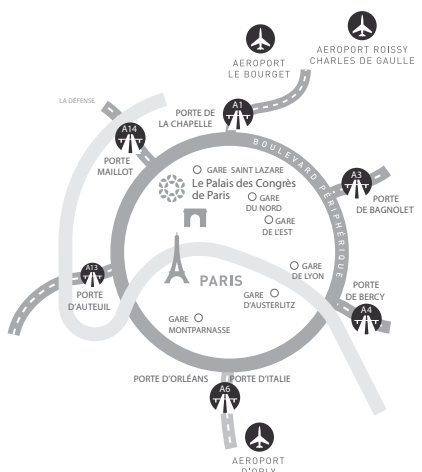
AEROPORT LE BOURGET

AEROPORT ROISSY CHARLES DE GAULLE

LA DÉFENSE

A14

PORTE MAILLOT

A1

PORTE DE LA CHAPELLE

BOULEVARD PÉRIPHÉRIQUE

GARE SAINT LAZARE

Le Palais des Congrès de Paris

GARE DU NORD

GARE DE L'EST

A3

PORTE DE BAGNOLET

A13

PORTE D'AUTEUIL

PARIS

GARE DE LYON

GARE D'AUSTERLITZ

PORTE DE BERCY

A4

GARE MONTPARNASSE

PORTE D'ORLÉANS

PORTE D'ITALIE

A6

AEROPORT D'ORLY